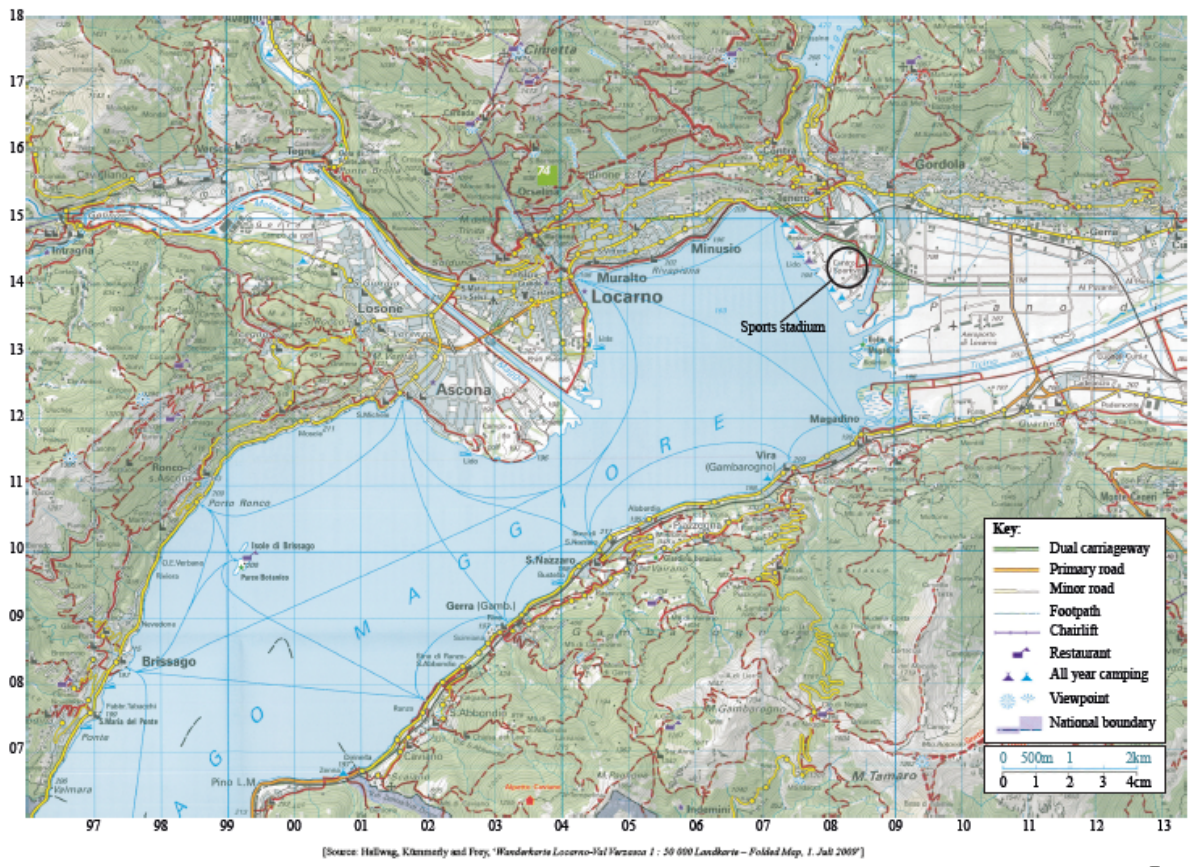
18
17
16
15
14
13
12
11
10
09
08
07

Cimetta
Orselina
Brione s.M.
Contra
Gordola
Tenero
Gerra
Tegna
Verscio
Cavigliano
Intragna
Minusio
Muralto
Locarno
Losone
Ascona
Sports stadium
Magadino
Vira (Gambarogno)
Ronco s.Ascona
Porto Ronco
Isole di Brissago
Parco Botanico
S.Nazzaro
Gerra (Gamb.)
Brissago
S.Abbondio
Pino L.M.
Ponte
Valmara
M.Gambarogno
M.Tamaro
Indemini
Piano di Magadino
L A G O   M A G G I O R E

Key:
Dual carriageway
Primary road
Minor road
Footpath
Chairlift
Restaurant
All year camping
Viewpoint
National boundary

0 500m 1 2km
0 1 2 3 4cm

97 98 99 00 01 02 03 04 05 06 07 08 09 10 11 12 13

[Source: Hallwag, Kümmerly and Frey, 'Wanderkarte Locarno-Val Verzasca 1 : 50 000 Landkarte – Folded Map, 1. Juli 2009']